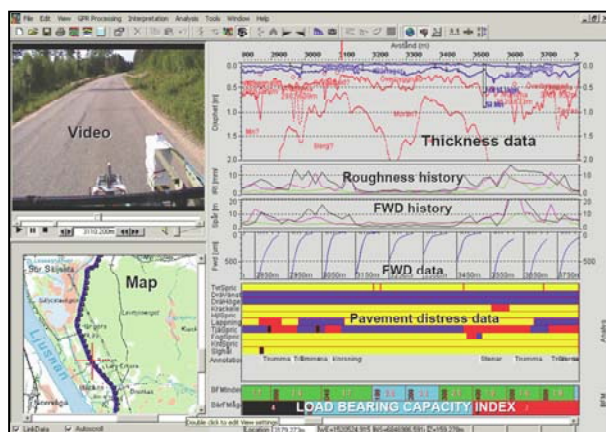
File Edit View GPR Processing Interpretation Analysis Tools Window Help

Video

3110.200m

Map

Str. Sjuleta

Ljusnan

Avstånd (m)

3000 3100 3200 3300 3400 3500 3600 3700

Djuphet (m)

0.0 0.5 1.0 1.5 2.0

Thickness data

Roughness history

IRI (mm/m)

FWD history

Spår (m

FWD data

Fwd (µm)

500

500

2950m 3050m 3150m 3250m 3350m 3450m 3550m 3650m 3750m

Pavement distress data

TvrSpric
DrévVasx
DrévHöger
Krackele
Lappning
Signal
Annotation

Trumma Trumma Korsning Stenar Trumma Trumma

LOAD BEARING CAPACITY INDEX

BFMinder

LinkData Autoscroll

Double click to edit View settings